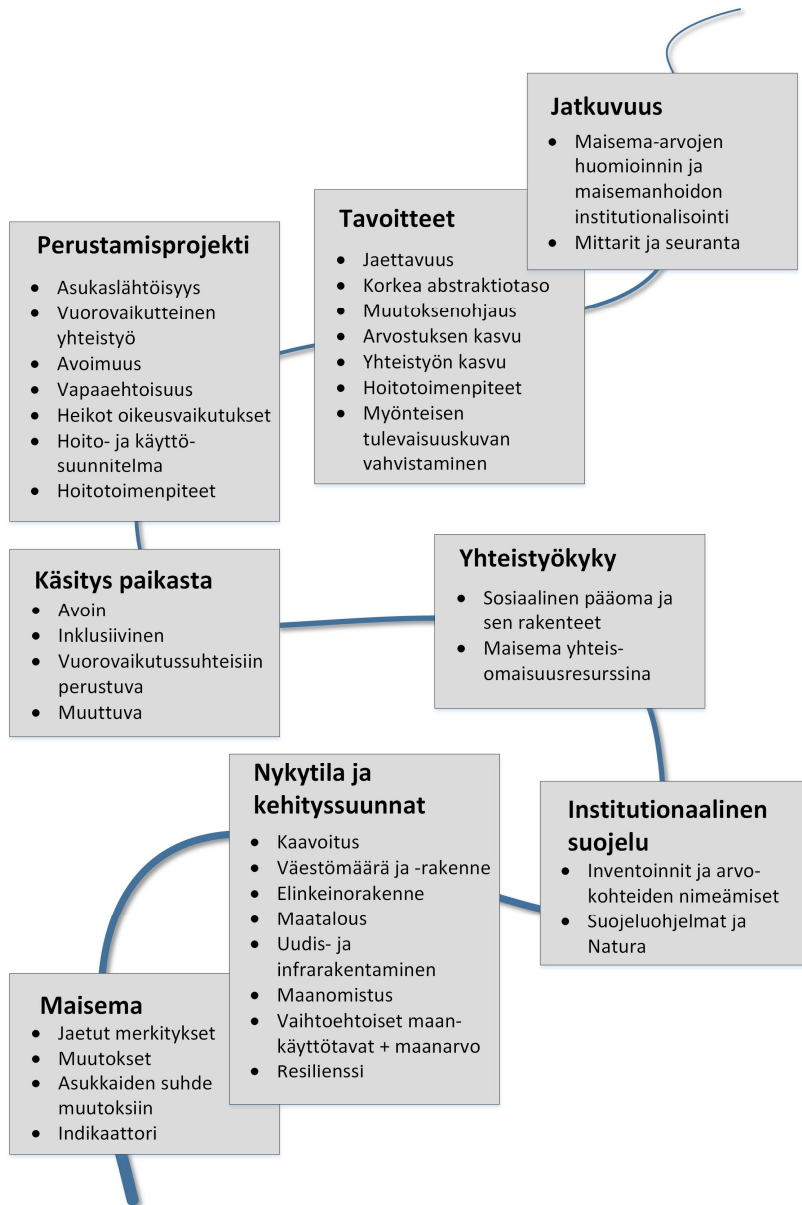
Jatkuvuus
- Maisema-arvojen huomioinnin ja maisemanhoidon institutionalisointi
- Mittarit ja seuranta

Tavoitteet
- Jaettavuus
- Korkea abstraktiotaso
- Muutoksenohjaus
- Arvostuksen kasvu
- Yhteistyön kasvu
- Hoitotoimenpiteet
- Myönteisen tulevaisuuskuvan vahvistaminen

Perustamisprojekti
- Asukaslähtöisyys
- Vuorovaikutteinen yhteistyö
- Avoimuus
- Vapaaehtoisuus
- Heikot oikeusvaikutukset
- Hoito- ja käyttösuunnitelma
- Hoitotoimenpiteet

Käsitys paikasta
- Avoin
- Inklusiivinen
- Vuorovaikutussuhteisiin perustuva
- Muuttuva

Yhteistyökyky
- Sosiaalinen pääoma ja sen rakenteet
- Maisema yhteisomaisuusresurssina

Nykytila ja kehityssuunnat
- Kaavoitus
- Väestömäärä ja -rakenne
- Elinkeinorakenne
- Maatalous
- Uudis- ja infrarakentaminen
- Maanomistus
- Vaihtoehtoiset maankäyttötavat + maanarvo
- Resilienssi

Institutionaalinen suojelu
- Inventoinnit ja arvokohteiden nimeämiset
- Suojeluohjelmat ja Natura

Maisema
- Jaetut merkitykset
- Muutokset
- Asukkaiden suhde muutoksiin
- Indikaattori